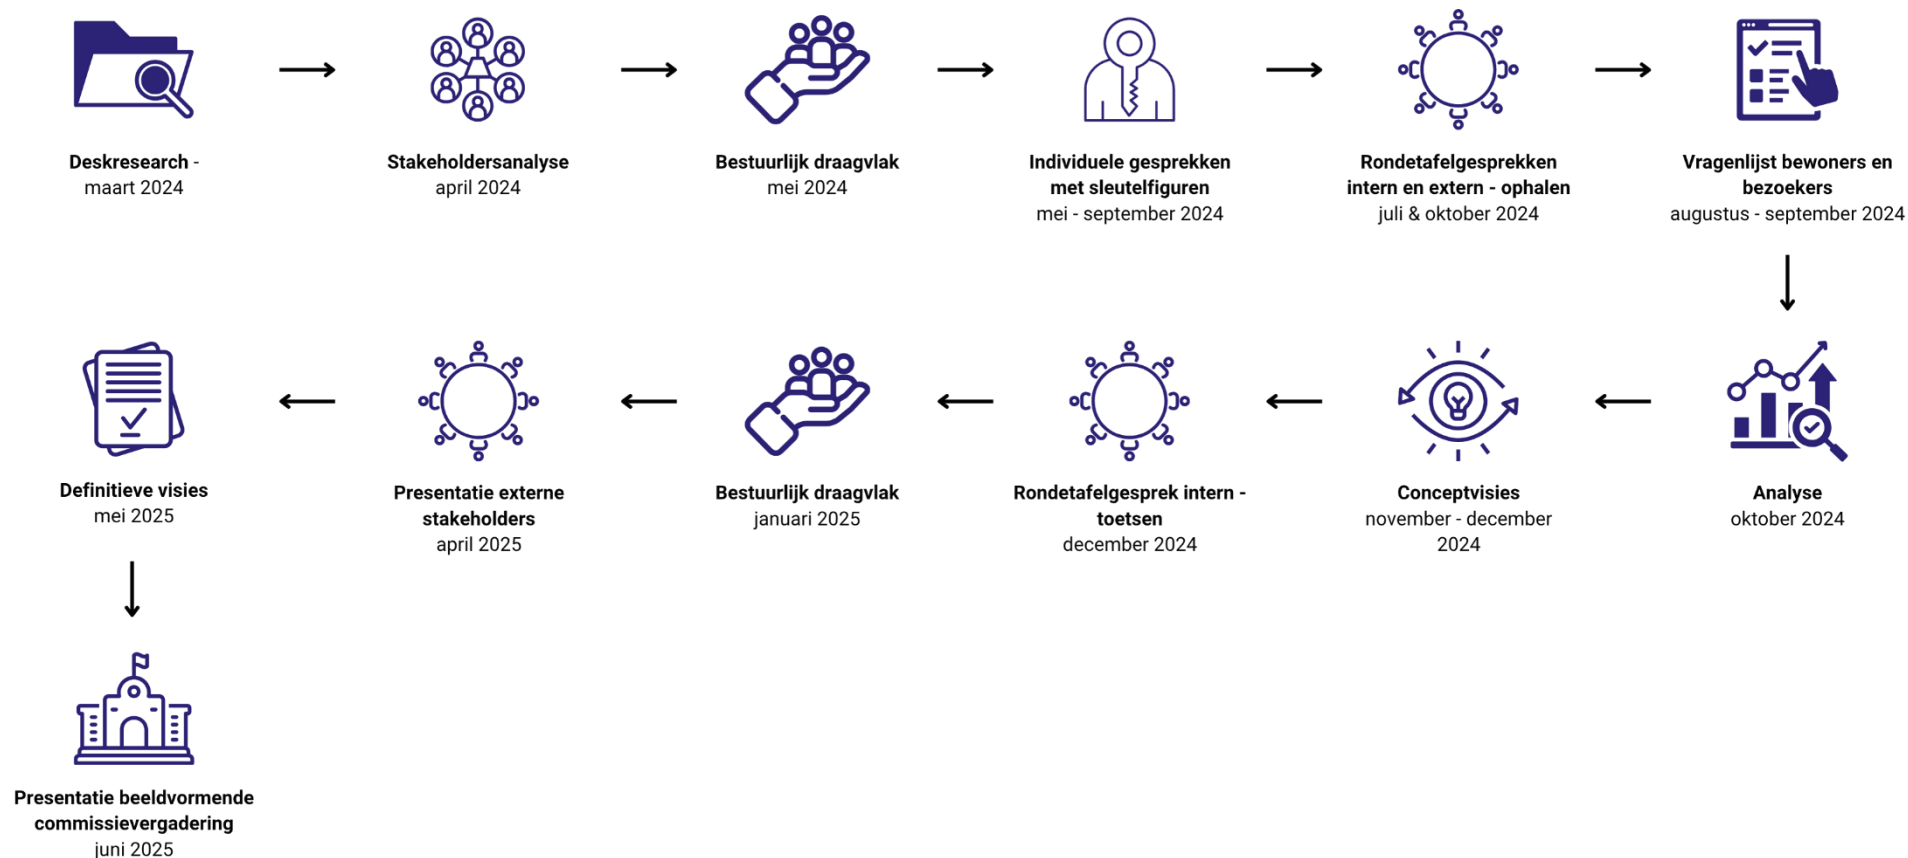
Deskresearch -
maart 2024

Stakeholdersanalyse
april 2024

Bestuurlijk draagvlak
mei 2024

Individuele gesprekken met sleutelfiguren
mei - september 2024

Rondetafelgesprekken intern en extern - ophalen
juli & oktober 2024

Vragenlijst bewoners en bezoekers
augustus - september 2024

Analyse
oktober 2024

Conceptvisies
november - december 2024

Rondetafelgesprek intern - toetsen
december 2024

Bestuurlijk draagvlak
januari 2025

Presentatie externe stakeholders
april 2025

Definitieve visies
mei 2025

Presentatie beeldvormende commissievergadering
juni 2025